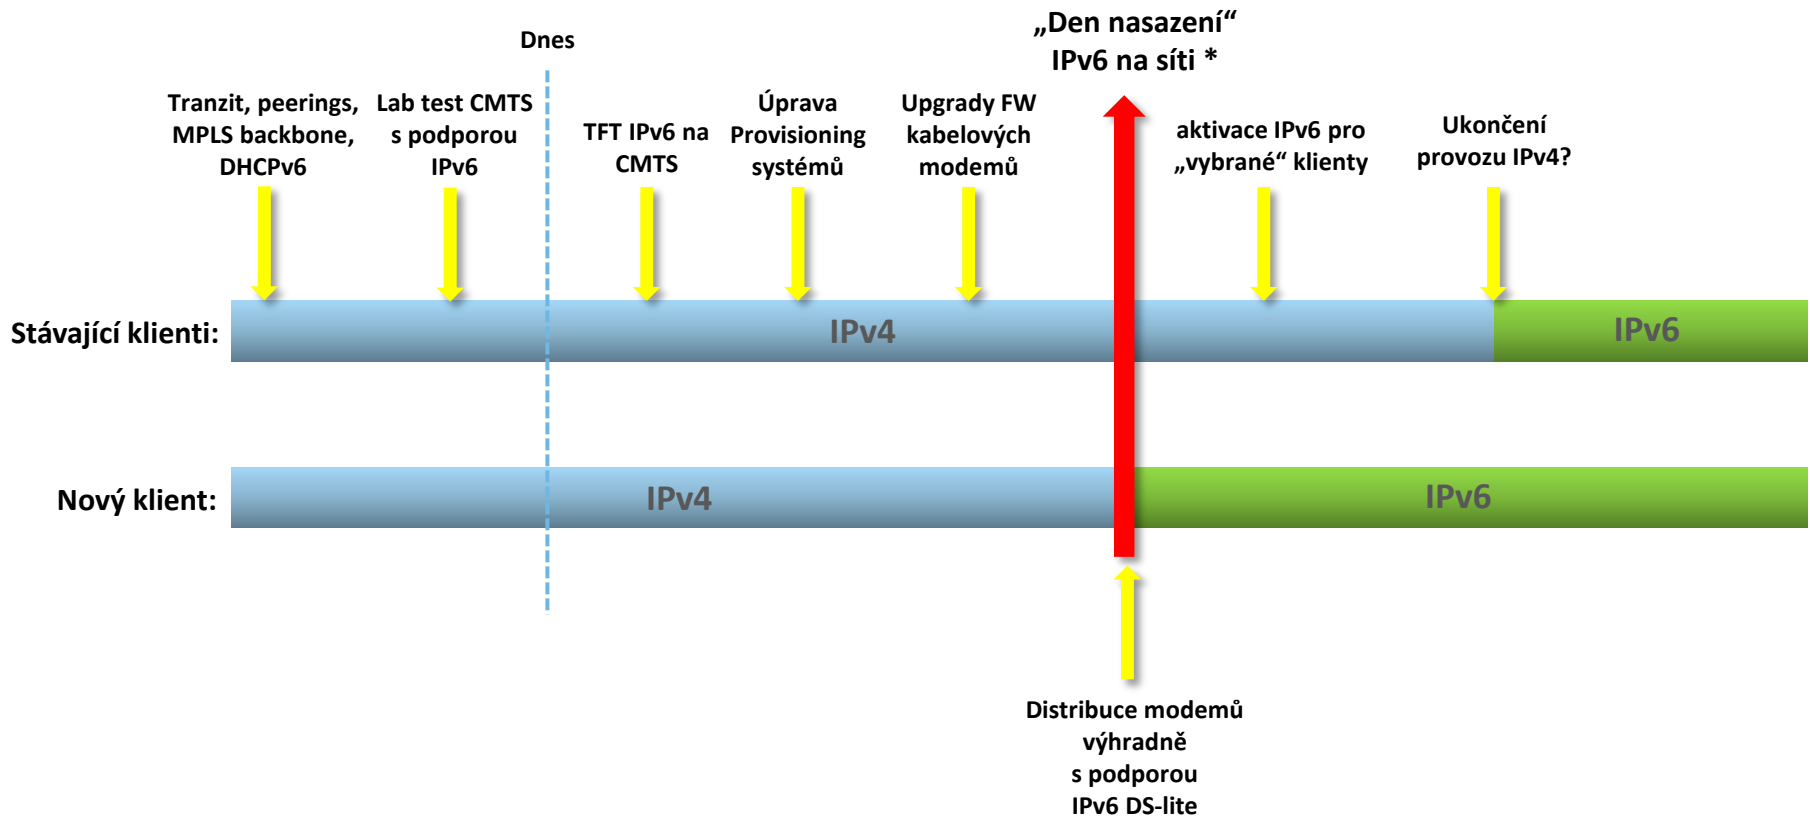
„Den nasazení“
IPv6 na síti *

Dnes

Tranzit, peerings, MPLS backbone, DHCPv6

Lab test CMTS s podporou IPv6

TFT IPv6 na CMTS

Úprava Provisioning systémů

Upgrady FW kabelových modemů

aktivace IPv6 pro „vybrané“ klienty

Ukončení provozu IPv4?

Stávající klienti:

IPv4

IPv6

Nový klient:

IPv4

IPv6

Distribuce modemů výhradně s podporou IPv6 DS-lite